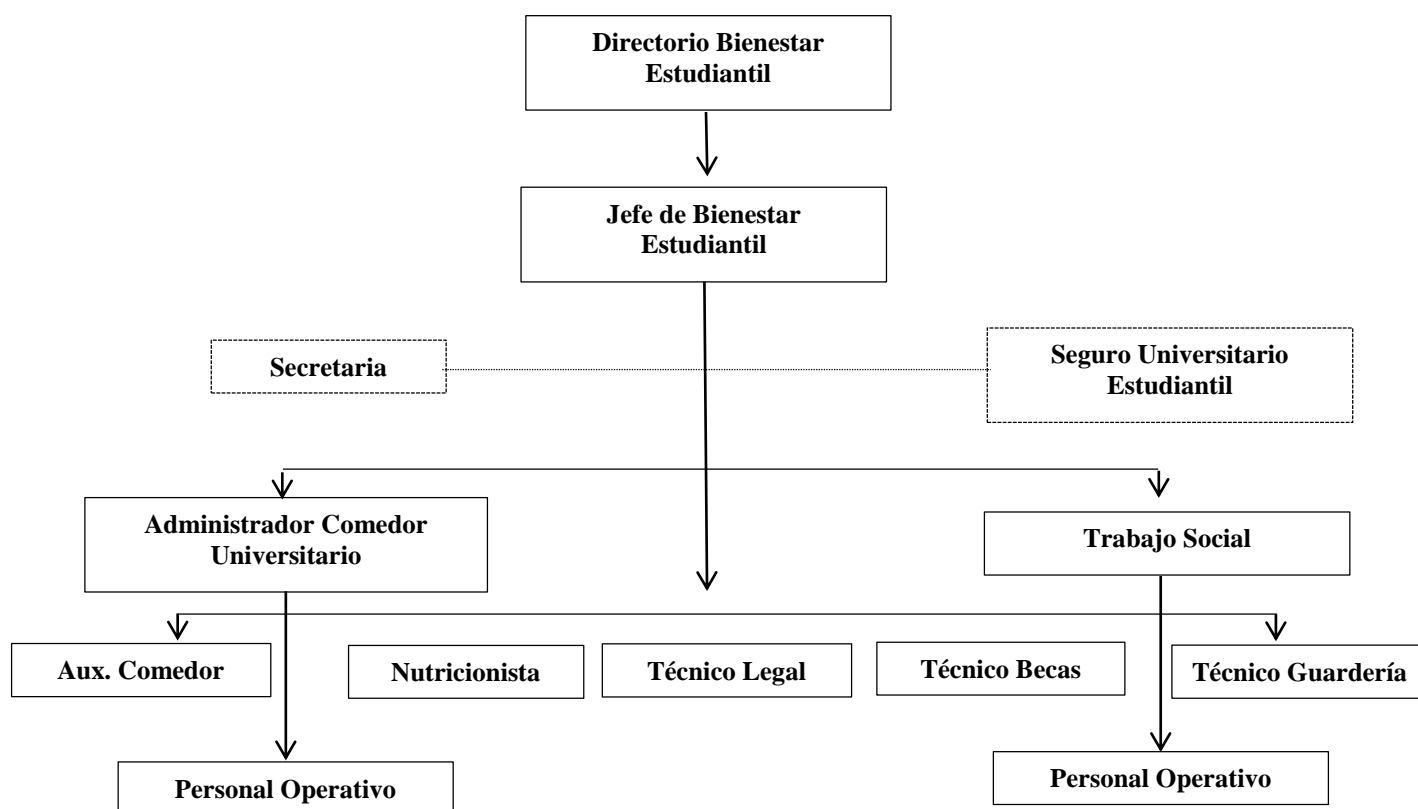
Directorio Bienestar Estudiantil

Jefe de Bienestar Estudiantil

Secretaria

Seguro Universitario Estudiantil

Administrador Comedor Universitario

Trabajo Social

Aux. Comedor

Nutricionista

Técnico Legal

Técnico Becas

Técnico Guardería

Personal Operativo

Personal Operativo